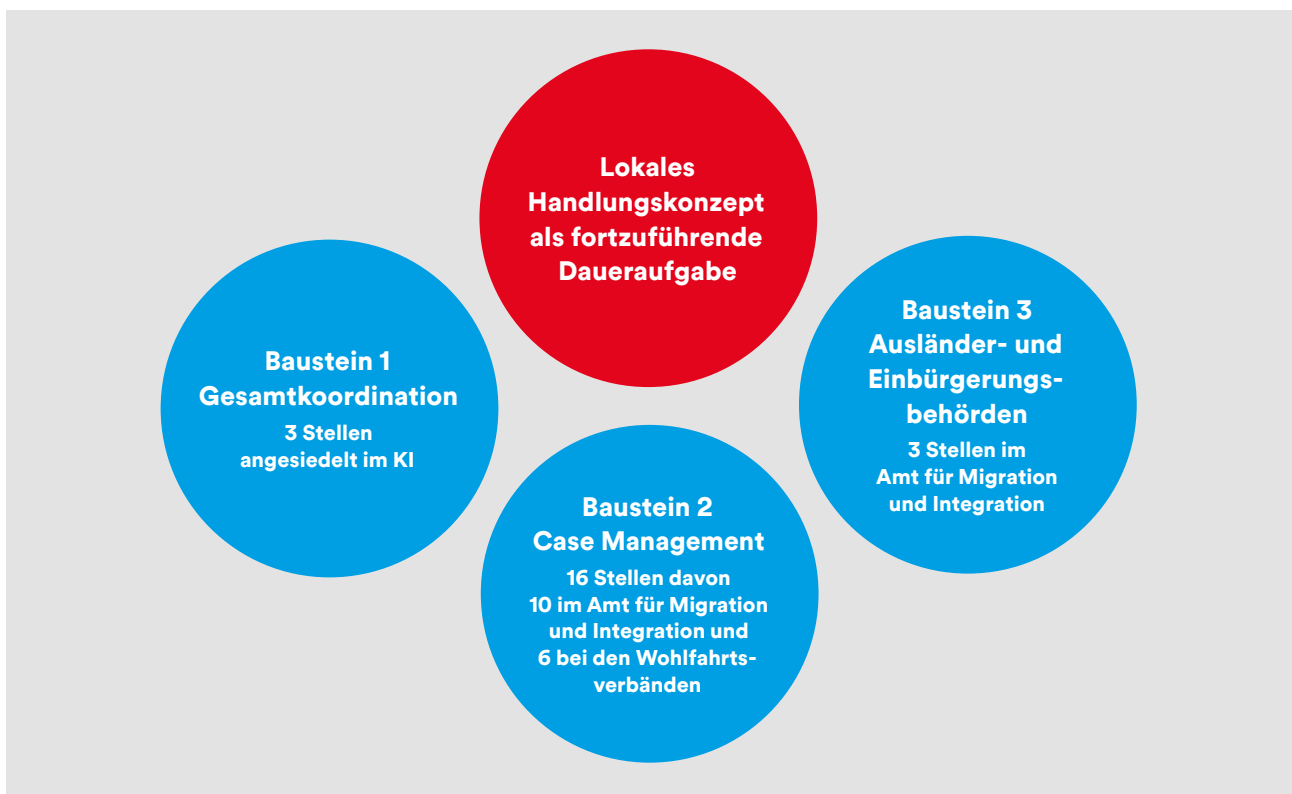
Lokales Handlungskonzept als fortzuführende Daueraufgabe

Baustein 1
Gesamtkoordination
3 Stellen angesiedelt im KI

Baustein 2
Case Management
16 Stellen davon 10 im Amt für Migration und Integration und 6 bei den Wohlfahrtsverbänden

Baustein 3
Ausländer- und Einbürgerungsbehörden
3 Stellen im Amt für Migration und Integration